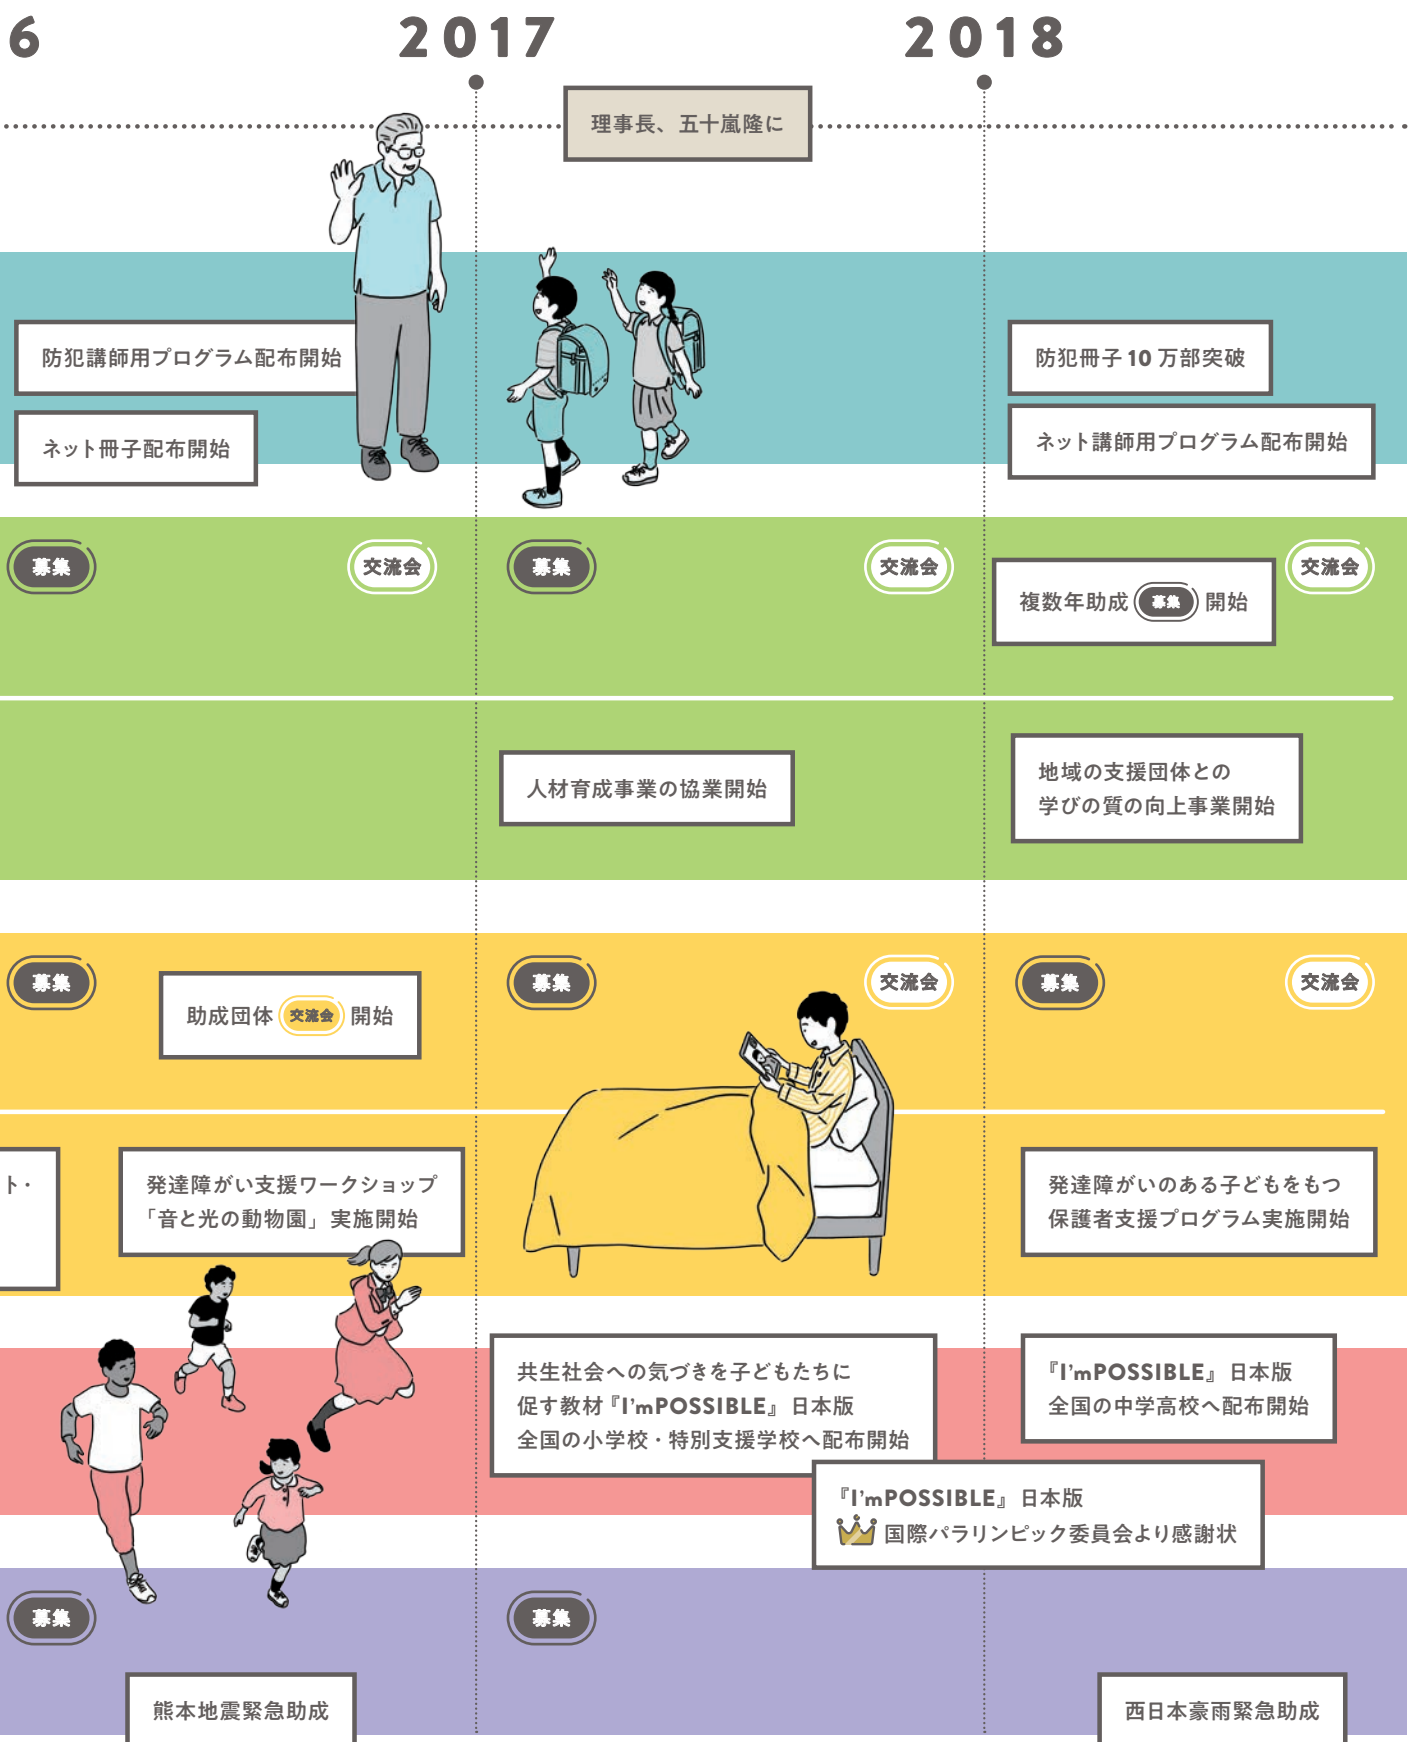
6

2017

2018

理事長、五十嵐隆に

防犯講師用プログラム配布開始

ネット冊子配布開始

防犯冊子 10 万部突破

ネット講師用プログラム配布開始

募集

交流会

募集

交流会

複数年助成 募集 開始

交流会

人材育成事業の協業開始

地域の支援団体との
学びの質の向上事業開始

募集

助成団体 交流会 開始

募集

交流会

募集

交流会

ト・

発達障がい支援ワークショップ
「音と光の動物園」実施開始

発達障がいのある子どもをもつ
保護者支援プログラム実施開始

共生社会への気づきを子どもたちに
促す教材『I'mPOSSIBLE』日本版
全国の小学校・特別支援学校へ配布開始

『I'mPOSSIBLE』日本版
全国の中学高校へ配布開始

『I'mPOSSIBLE』日本版
国際パラリンピック委員会より感謝状

募集

募集

熊本地震緊急助成

西日本豪雨緊急助成